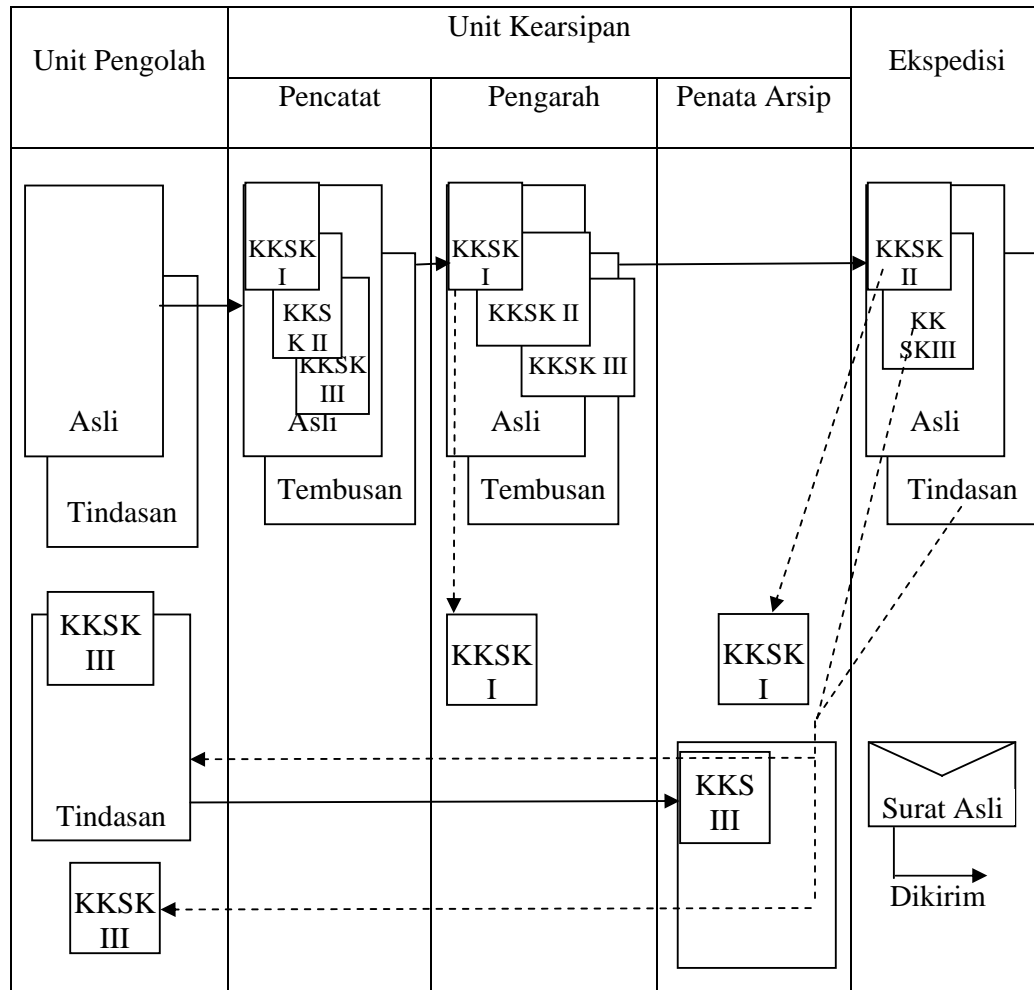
| Unit Pengolah | Unit Kearsipan | | | Ekspedisi |
|---|---|---|---|---|
| | Pencatat | Pengarah | Penata Arsip | |

KKSK I
KKS K II
KKSK III
Asli
Tembusan

KKSK I
KKSK II
KKSK III
Asli
Tembusan

KKSK II
KK SKIII
Asli
Tindasan

Asli
Tindasan

KKSK III
Tindasan

KKSK I

KKSK I

KKS III

Surat Asli
Dikirim

KKSK III